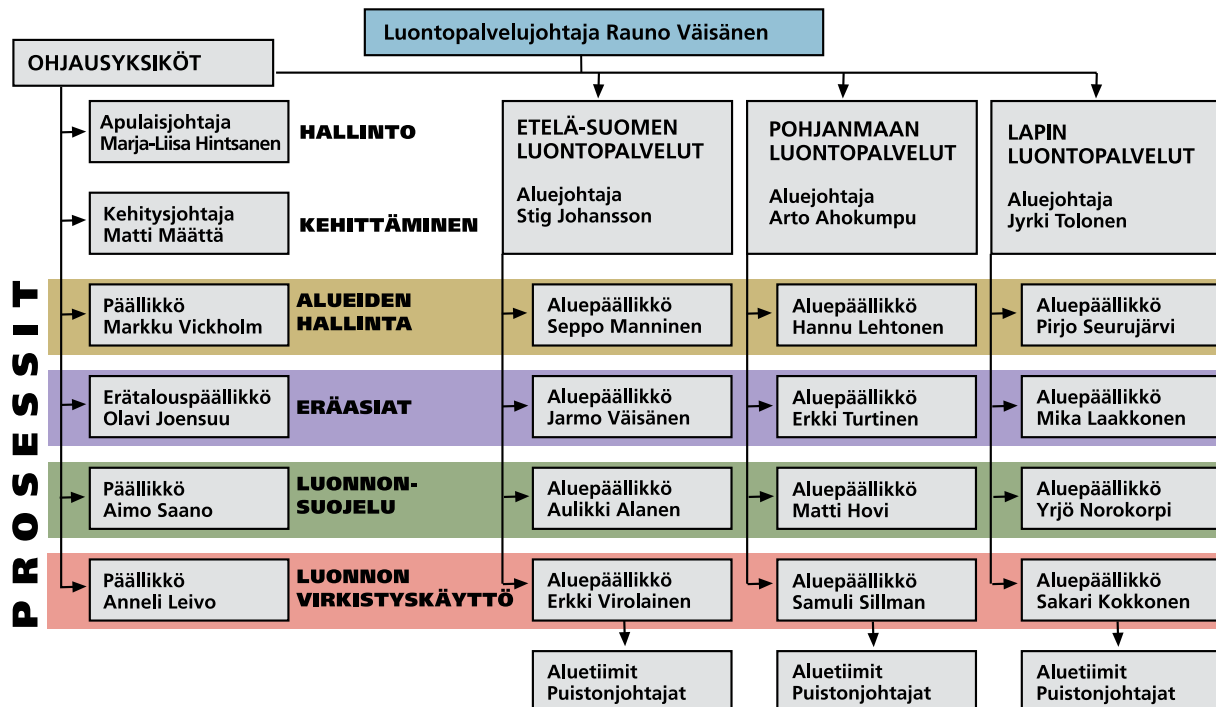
Luontopalvelujohtaja Rauno Väisänen

OHJAUSYKSIKÖT

Apulaisjohtaja Marja-Liisa Hintsanen

HALLINTO

Kehitysjohtaja Matti Määttä

KEHITTÄMINEN

ETELÄ-SUOMEN LUONTOPALVELUT

Aluejohtaja Stig Johansson

POHJANMAAN LUONTOPALVELUT

Aluejohtaja Arto Ahokumpu

LAPIN LUONTOPALVELUT

Aluejohtaja Jyrki Tolonen

PROSESSIT

Päällikkö Markku Vickholm

ALUEIDEN HALLINTA

Aluepäällikkö Seppo Manninen

Aluepäällikkö Hannu Lehtonen

Aluepäällikkö Pirjo Seurujärvi

Erätalouspäällikkö Olavi Joensuu

ERÄASIAT

Aluepäällikkö Jarmo Väisänen

Aluepäällikkö Erkki Turtinen

Aluepäällikkö Mika Laakkonen

Päällikkö Aimo Saano

LUONNON-SUOJELU

Aluepäällikkö Aulikki Alanen

Aluepäällikkö Matti Hovi

Aluepäällikkö Yrjö Norokorpi

Päällikkö Anneli Leivo

LUONNON VIRKISTYSKÄYTTÖ

Aluepäällikkö Erkki Virolainen

Aluepäällikkö Samuli Sillman

Aluepäällikkö Sakari Kokkonen

Aluetiimit Puistonjohtajat

Aluetiimit Puistonjohtajat

Aluetiimit Puistonjohtajat